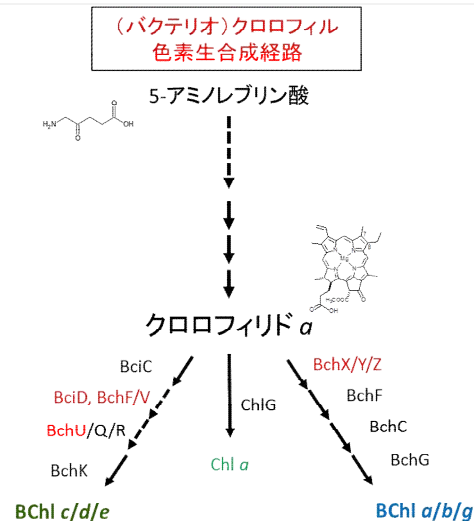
（バクテリオ）クロロフィル
色素生合成経路

5-アミノレブリン酸

$H_2N$ OH O O

Mg N N N N $H_3COOC$ O O

クロロフィリド $a$

BciC

BciD, BchF/V

BchU/Q/R

BchK

ChlG

Chl $a$

BchX/Y/Z

BchF

BchC

BchG

BChl $c/d/e$

BChl $a/b/g$